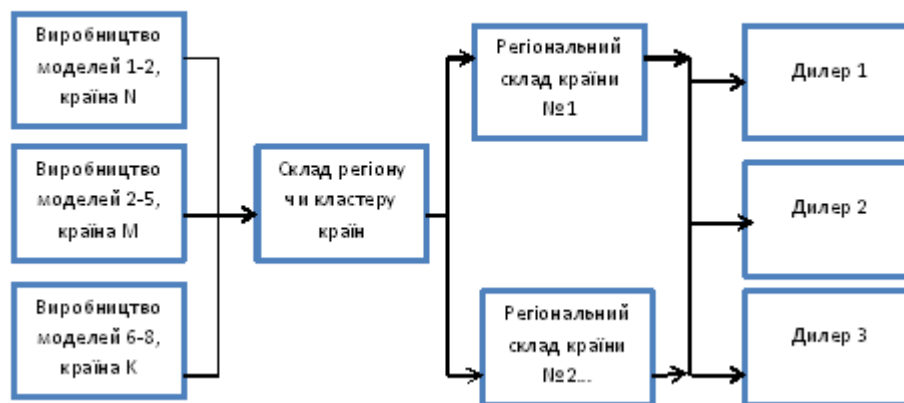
Виробництво моделей 1-2, країна N

Виробництво моделей 2-5, країна M

Виробництво моделей 6-8, країна K

Склад регіону чи кластеру країн

Регіональний склад країни №1

Регіональний склад країни №2...

Дилер 1

Дилер 2

Дилер 3